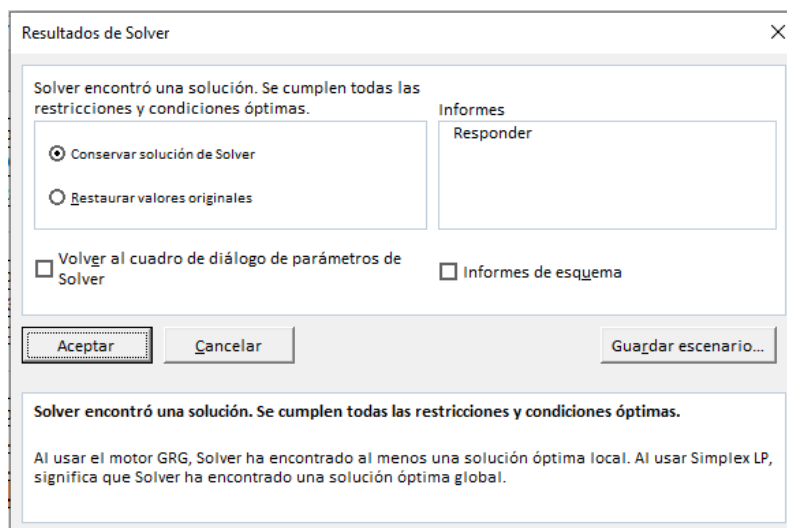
Resultados de Solver

×

Solver encontró una solución. Se cumplen todas las restricciones y condiciones óptimas.

Informes

Responder

Conservar solución de Solver

Restaurar valores originales

Volver al cuadro de diálogo de parámetros de Solver

Informes de esquema

Aceptar

Cancelar

Guardar escenario...

Solver encontró una solución. Se cumplen todas las restricciones y condiciones óptimas.

Al usar el motor GRG, Solver ha encontrado al menos una solución óptima local. Al usar Simplex LP, significa que Solver ha encontrado una solución óptima global.